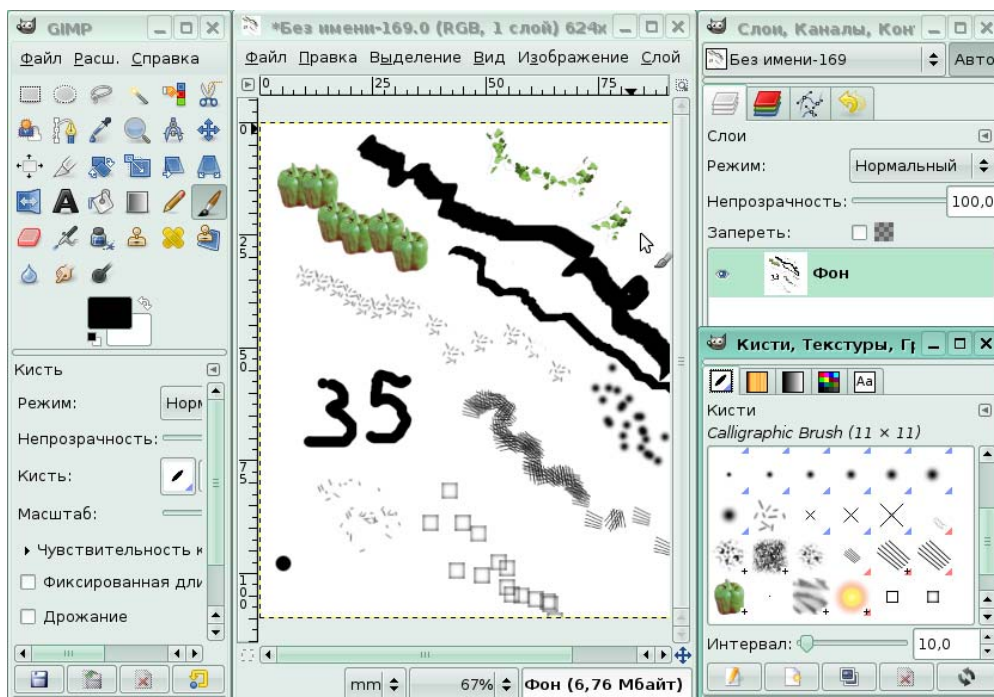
GIMP
Файл Расш. Справка

Кисть
Режим: Норм
Непрозрачность:
Кисть:
Масштаб:
▸ Чувствительность к
Фиксированная дли
Дрожание

*Без имени-169.0 (RGB, 1 слой) 624x
Файл Правка Выделение Вид Изображение Слой
0 25 50 75
0
2
5
5
0
7
5
1
0
0
35
mm
67%
Фон (6,76 Мбайт)

Слои, Каналы, Кон
Без имени-169
Авто
Слои
Режим: Нормальный
Непрозрачность: 100,0
Запереть:
Фон

Кисти, Текстуры, Гр
Кисти
Calligraphic Brush (11 × 11)
Интервал: 10,0